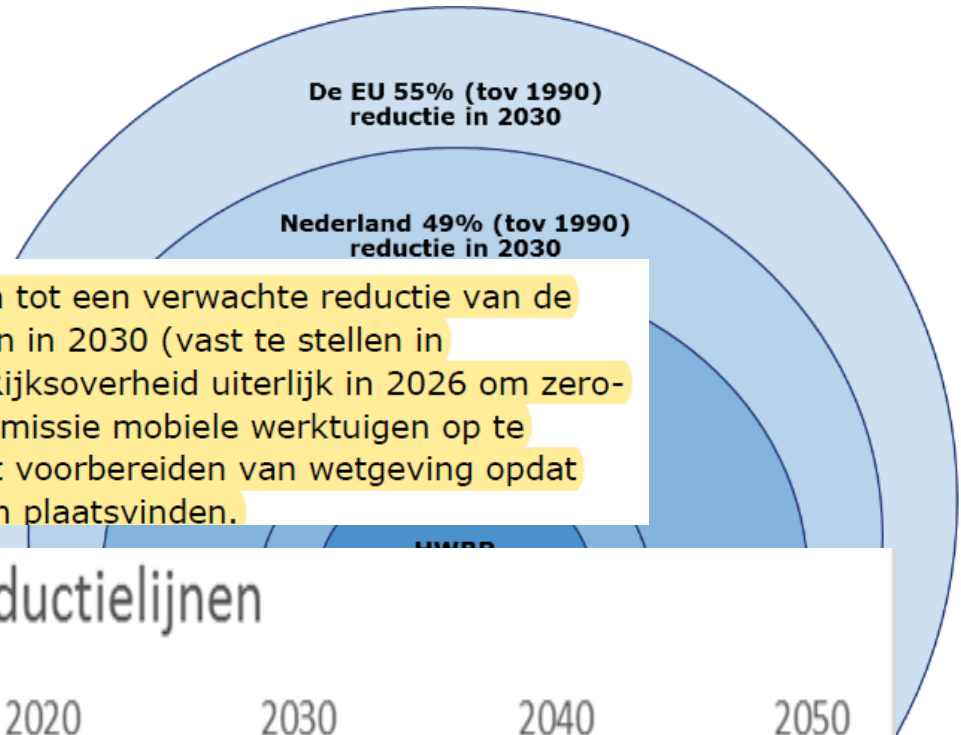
De EU 55% (tov 1990) reductie in 2030

Nederland 49% (tov 1990) reductie in 2030

n tot een verwachte reductie van de n in 2030 (vast te stellen in ijksoverheid uiterlijk in 2026 om zeromissie mobiele werktuigen op te t voorbereiden van wetgeving opdat n plaatsvinden.

HWBP

ductielijnen

2020 2030 2040 2050